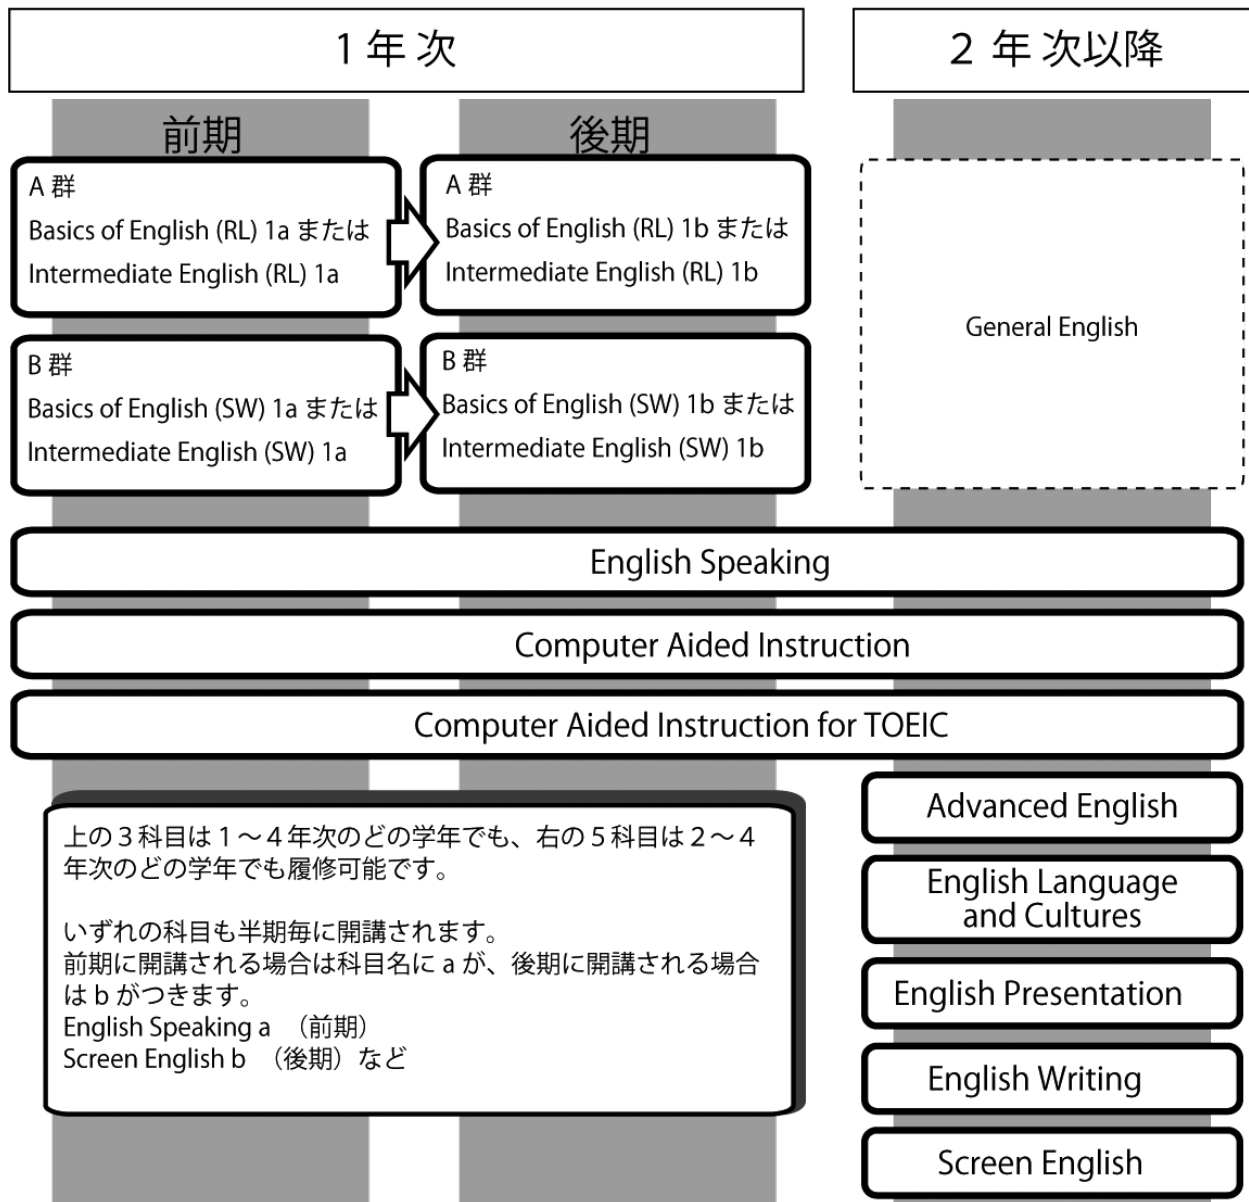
１年次

２年次以降

前期

後期

A 群
Basics of English (RL) 1a または
Intermediate English (RL) 1a

A 群
Basics of English (RL) 1b または
Intermediate English (RL) 1b

General English

B 群
Basics of English (SW) 1a または
Intermediate English (SW) 1a

B 群
Basics of English (SW) 1b または
Intermediate English (SW) 1b

English Speaking

Computer Aided Instruction

Computer Aided Instruction for TOEIC

上の３科目は１～４年次のどの学年でも、右の５科目は２～４年次のどの学年でも履修可能です。

いずれの科目も半期毎に開講されます。
前期に開講される場合は科目名に a が、後期に開講される場合は b がつきます。
English Speaking a （前期）
Screen English b （後期）など

Advanced English

English Language and Cultures

English Presentation

English Writing

Screen English